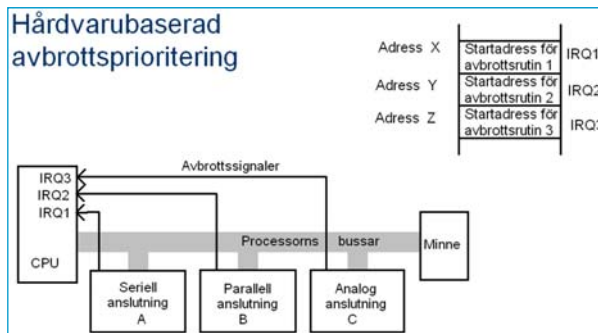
Hårdvarubaserad avbrottsprioritering

Adress X
Adress Y
Adress Z

Startadress för avbrottsrutin 1
Startadress för avbrottsrutin 2
Startadress för avbrottsrutin 3

IRQ1
IRQ2
IRQ3

Avbrottssignaler

IRQ3
IRQ2
IRQ1

CPU

Processorns bussar

Minne

Seriell anslutning A

Parallell anslutning B

Analog anslutning C